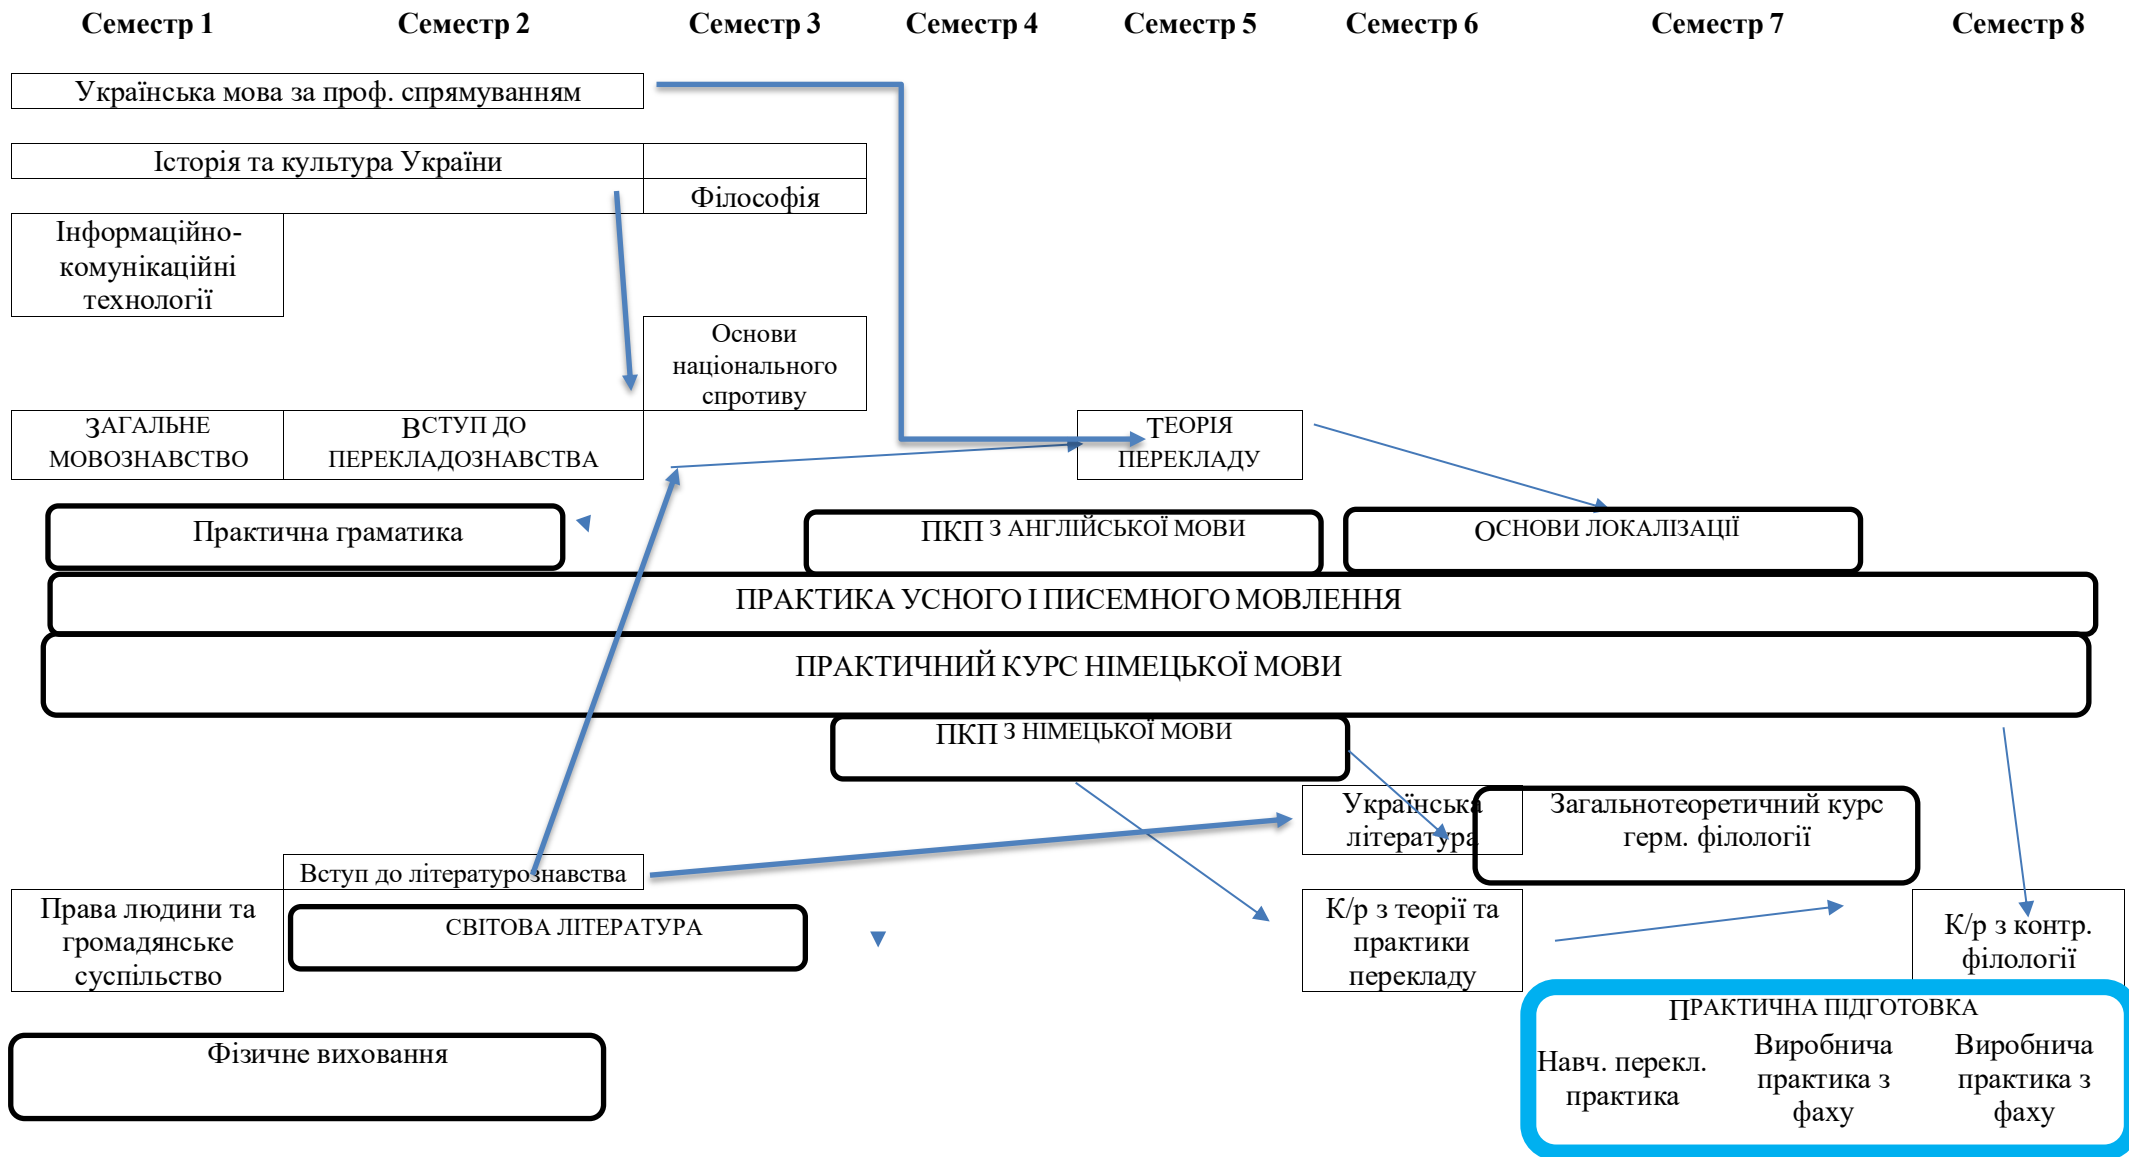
Семестр 1 Семестр 2 Семестр 3 Семестр 4 Семестр 5 Семестр 6 Семестр 7 Семестр 8

Українська мова за проф. спрямуванням

Історія та культура України

Філософія

Інформаційно-комунікаційні технології

Основи національного спротиву

ЗАГАЛЬНЕ МОВОЗНАВСТВО

ВСТУП ДО ПЕРЕКЛАДОЗНАВСТВА

ТЕОРІЯ ПЕРЕКЛАДУ

Практична граматика

ПКП З АНГЛІЙСЬКОЇ МОВИ

ОСНОВИ ЛОКАЛІЗАЦІЇ

ПРАКТИКА УСНОГО І ПИСЕМНОГО МОВЛЕННЯ

ПРАКТИЧНИЙ КУРС НІМЕЦЬКОЇ МОВИ

ПКП З НІМЕЦЬКОЇ МОВИ

Українська література

Загальнотеоретичний курс герм. філології

Вступ до літературознавства

Права людини та громадянське суспільство

СВІТОВА ЛІТЕРАТУРА

К/р з теорії та практики перекладу

К/р з контр. філології

ПРАКТИЧНА ПІДГОТОВКА

Навч. перекл. практика

Виробнича практика з фаху

Виробнича практика з фаху

Фізичне виховання